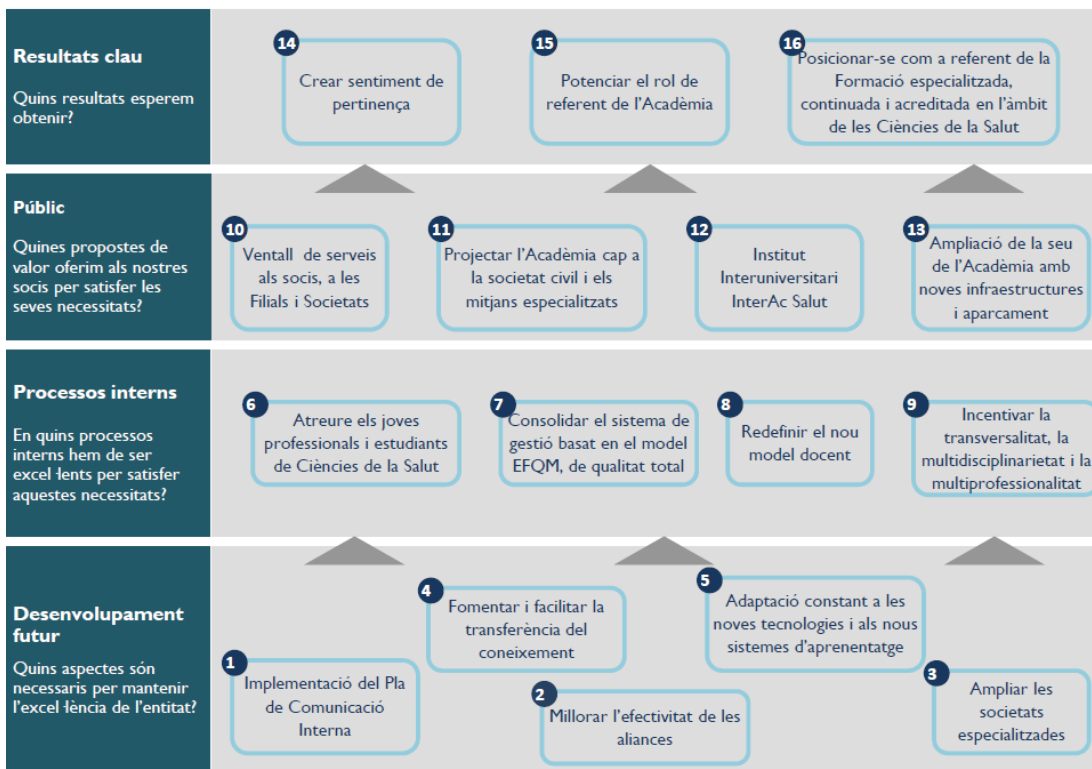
Resultats clau

Quins resultats esperem obtenir?

14 Crear sentiment de pertinença

15 Potenciar el rol de referent de l'Acadèmia

16 Posicionar-se com a referent de la Formació especialitzada, continuada i acreditada en l'àmbit de les Ciències de la Salut

Públic

Quines propostes de valor oferim als nostres socis per satisfer les seves necessitats?

10 Ventall de serveis als socis, a les Filials i Societats

11 Projectar l'Acadèmia cap a la societat civil i els mitjans especialitzats

12 Institut Interuniversitari InterAc Salut

13 Ampliació de la seu de l'Acadèmia amb noves infraestructures i aparcament

Processos interns

En quins processos interns hem de ser excel·lents per satisfer aquestes necessitats?

6 Atreure els joves professionals i estudiants de Ciències de la Salut

7 Consolidar el sistema de gestió basat en el model EFQM, de qualitat total

8 Redefinir el nou model docent

9 Incentivar la transversalitat, la multidisciplinarietat i la multiprofessionalitat

Desenvolupament futur

Quins aspectes són necessaris per mantenir l'excel·lència de l'entitat?

4 Fomentar i facilitar la transferència del coneixement

5 Adaptació constant a les noves tecnologies i als nous sistemes d'aprenentatge

1 Implementació del Pla de Comunicació Interna

2 Millorar l'efectivitat de les aliances

3 Ampliar les societats especialitzades